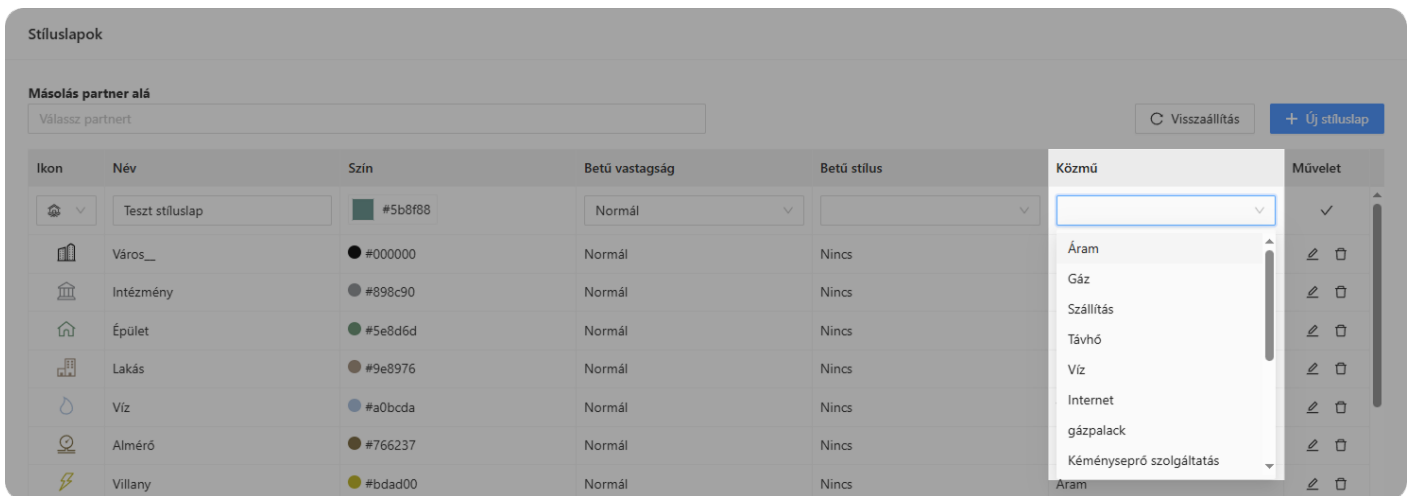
Stíluslapok

Másolás partner alá

Válassz partnert

Visszaállítás

+ Új stíluslap

| Ikon | Név | Szín | Betű vastagság | Betű stílus | Közmű | Művelet |
|---|---|---|---|---|---|---|
| | Teszt stíluslap | #5b8f88 | Normál | | | ✓ |
| | Város\_\_ | #000000 | Normál | Nincs | | |
| | Intézmény | #898c90 | Normál | Nincs | | |
| | Épület | #5e8d6d | Normál | Nincs | | |
| | Lakás | #9e8976 | Normál | Nincs | | |
| | Víz | #a0bcda | Normál | Nincs | | |
| | Almérő | #766237 | Normál | Nincs | | |
| | Villany | #bdad00 | Normál | Nincs | Áram | |

Áram
Gáz
Szállítás
Távhő
Víz
Internet
gázpalack
Kéményseprő szolgáltatás